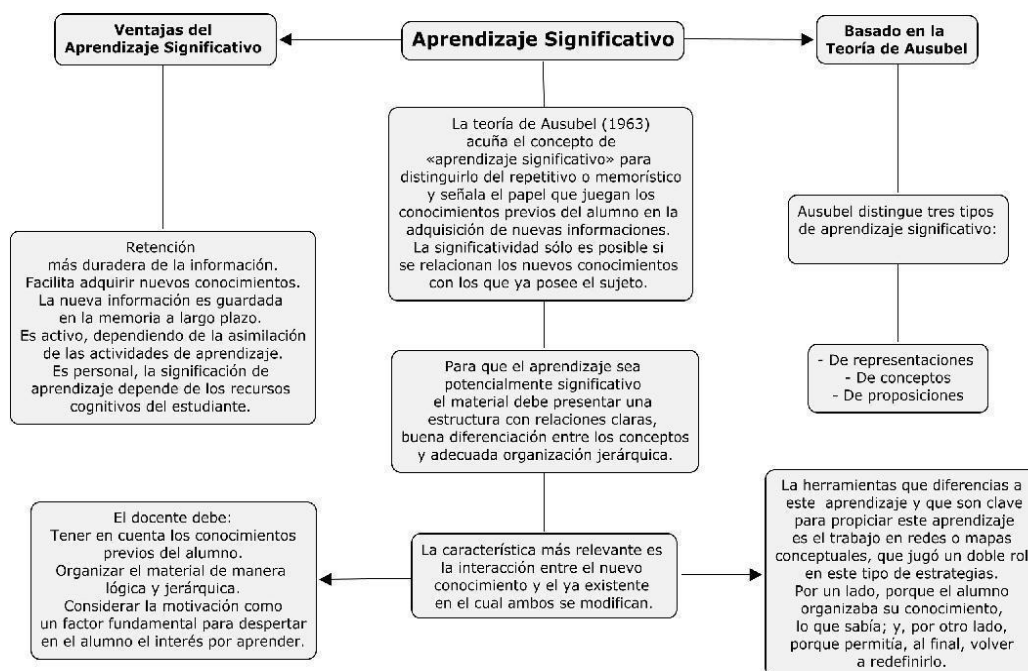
Ventajas del Aprendizaje Significativo

Aprendizaje Significativo

Basado en la Teoría de Ausubel

La teoría de Ausubel (1963) acuña el concepto de «aprendizaje significativo» para distinguirlo del repetitivo o memorístico y señala el papel que juegan los conocimientos previos del alumno en la adquisición de nuevas informaciones. La significatividad sólo es posible si se relacionan los nuevos conocimientos con los que ya posee el sujeto.

Retención más duradera de la información. Facilita adquirir nuevos conocimientos. La nueva información es guardada en la memoria a largo plazo. Es activo, dependiendo de la asimilación de las actividades de aprendizaje. Es personal, la significación de aprendizaje depende de los recursos cognitivos del estudiante.

Ausubel distingue tres tipos de aprendizaje significativo:

- De representaciones
- De conceptos
- De proposiciones

Para que el aprendizaje sea potencialmente significativo el material debe presentar una estructura con relaciones claras, buena diferenciación entre los conceptos y adecuada organización jerárquica.

El docente debe: Tener en cuenta los conocimientos previos del alumno. Organizar el material de manera lógica y jerárquica. Considerar la motivación como un factor fundamental para despertar en el alumno el interés por aprender.

La característica más relevante es la interacción entre el nuevo conocimiento y el ya existente en el cual ambos se modifican.

La herramientas que diferencias a este aprendizaje y que son clave para propiciar este aprendizaje es el trabajo en redes o mapas conceptuales, que jugó un doble rol en este tipo de estrategias. Por un lado, porque el alumno organizaba su conocimiento, lo que sabía; y, por otro lado, porque permitía, al final, volver a redefinirlo.